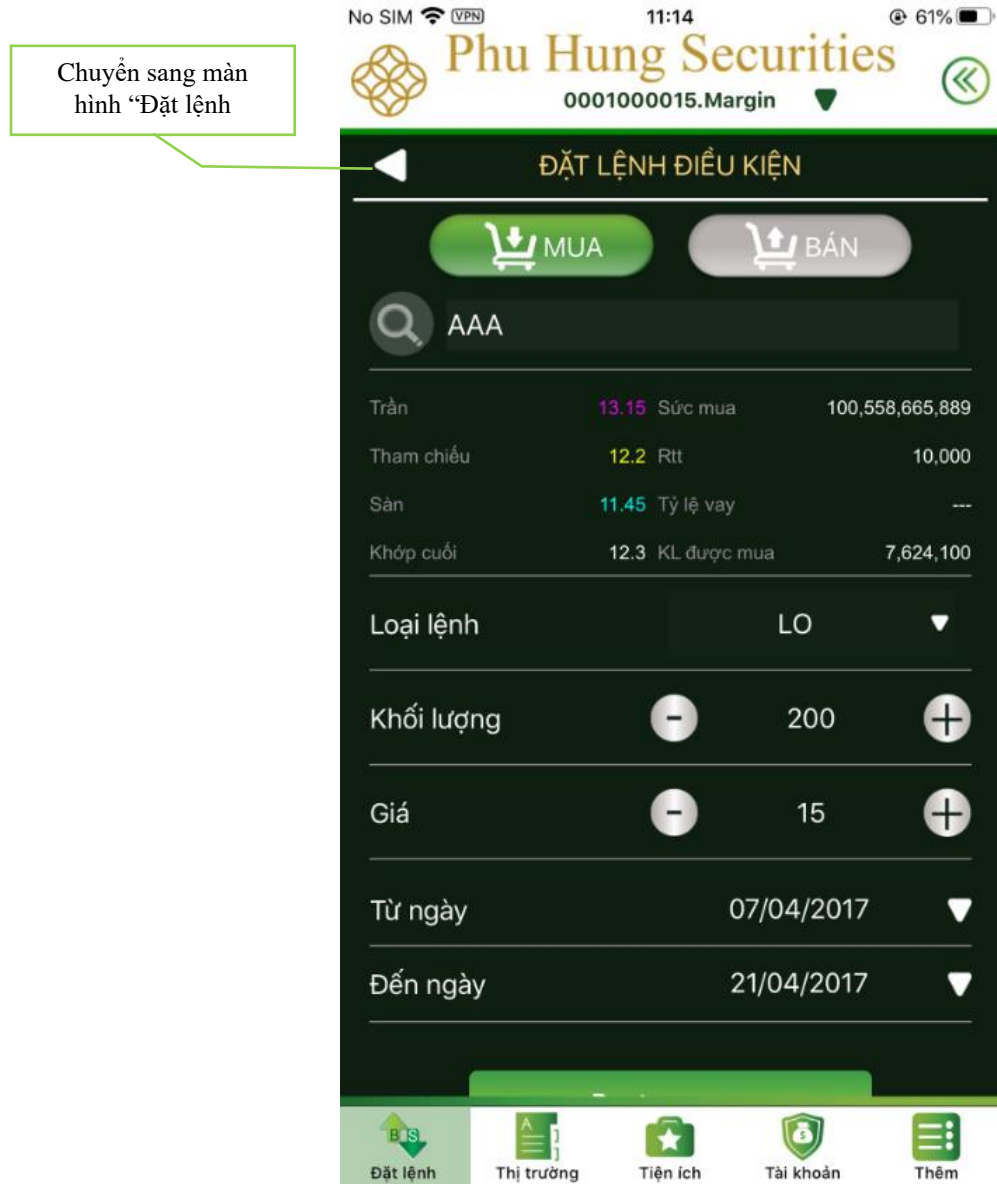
Chuyển sang màn hình "Đặt lệnh

No SIM VPN 11:14 61%

Phu Hung Securities

0001000015.Margin

ĐẶT LỆNH ĐIỀU KIỆN

MUA

BÁN

AAA

| Trần | 13.15 | Sức mua | 100,558,665,889 |
|---|---|---|---|
| Tham chiếu | 12.2 | Rtt | 10,000 |
| Sàn | 11.45 | Tỷ lệ vay | --- |
| Khớp cuối | 12.3 | KL được mua | 7,624,100 |

Loại lệnh LO

Khối lượng 200

Giá 15

Từ ngày 07/04/2017

Đến ngày 21/04/2017

Đặt lệnh

Thị trường

Tiện ích

Tài khoản

Thêm